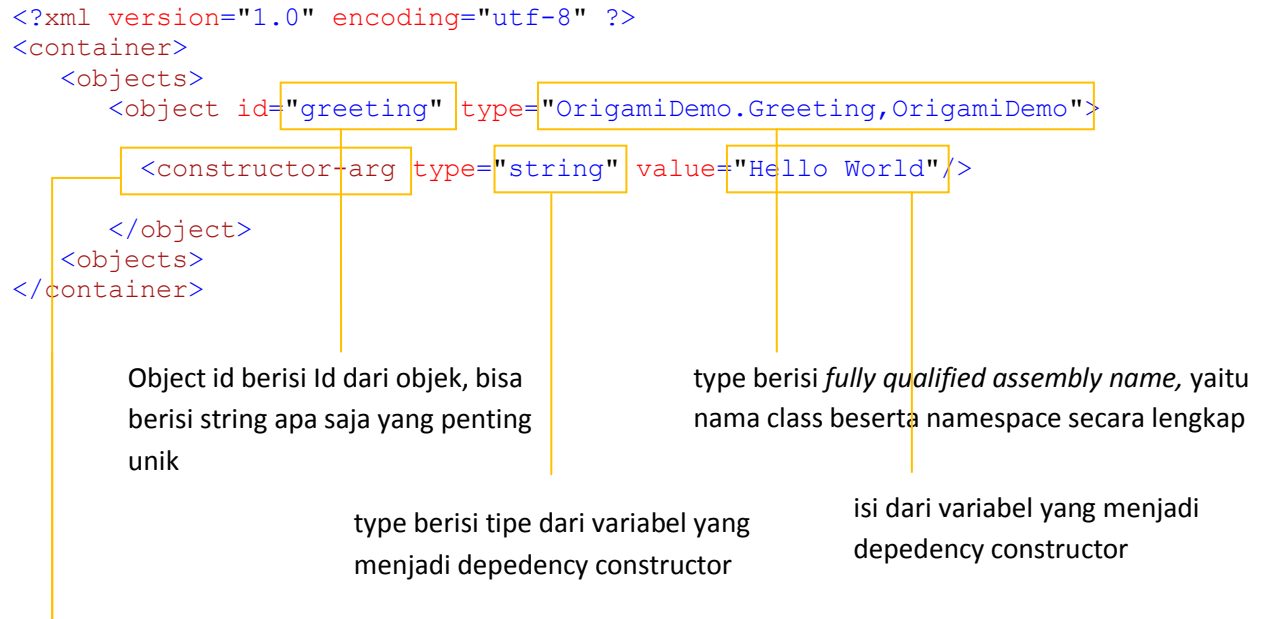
<?xml version="1.0" encoding="utf-8" ?>
<container>
<objects>
<object id="greeting" type="OrigamiDemo.Greeting,OrigamiDemo">

<constructor-arg type="string" value="Hello World"/>

</object>
<objects>
</container>

Object id berisi Id dari objek, bisa berisi string apa saja yang penting unik

type berisi *fully qualified assembly name,* yaitu nama class beserta namespace secara lengkap

type berisi tipe dari variabel yang menjadi depedency constructor

isi dari variabel yang menjadi depedency constructor